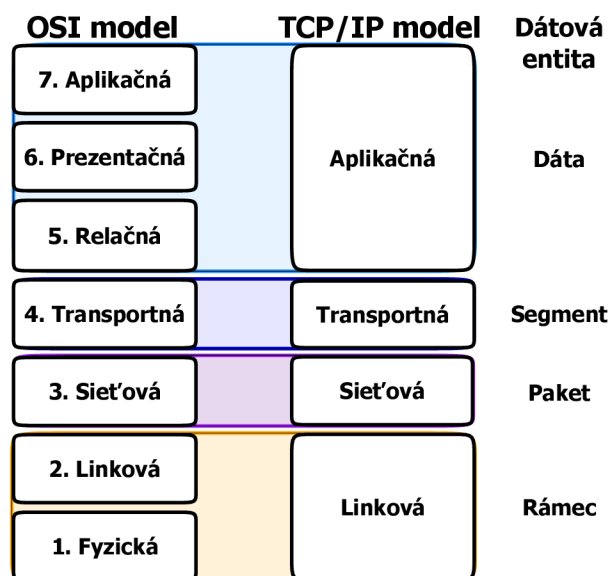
OSI model

7. Aplikačná

6. Prezentačná

5. Relačná

4. Transportná

3. Sieťová

2. Linková

1. Fyzická

TCP/IP model

Aplikačná

Transportná

Sieťová

Linková

Dátová entita

Dáta

Segment

Paket

Rámec